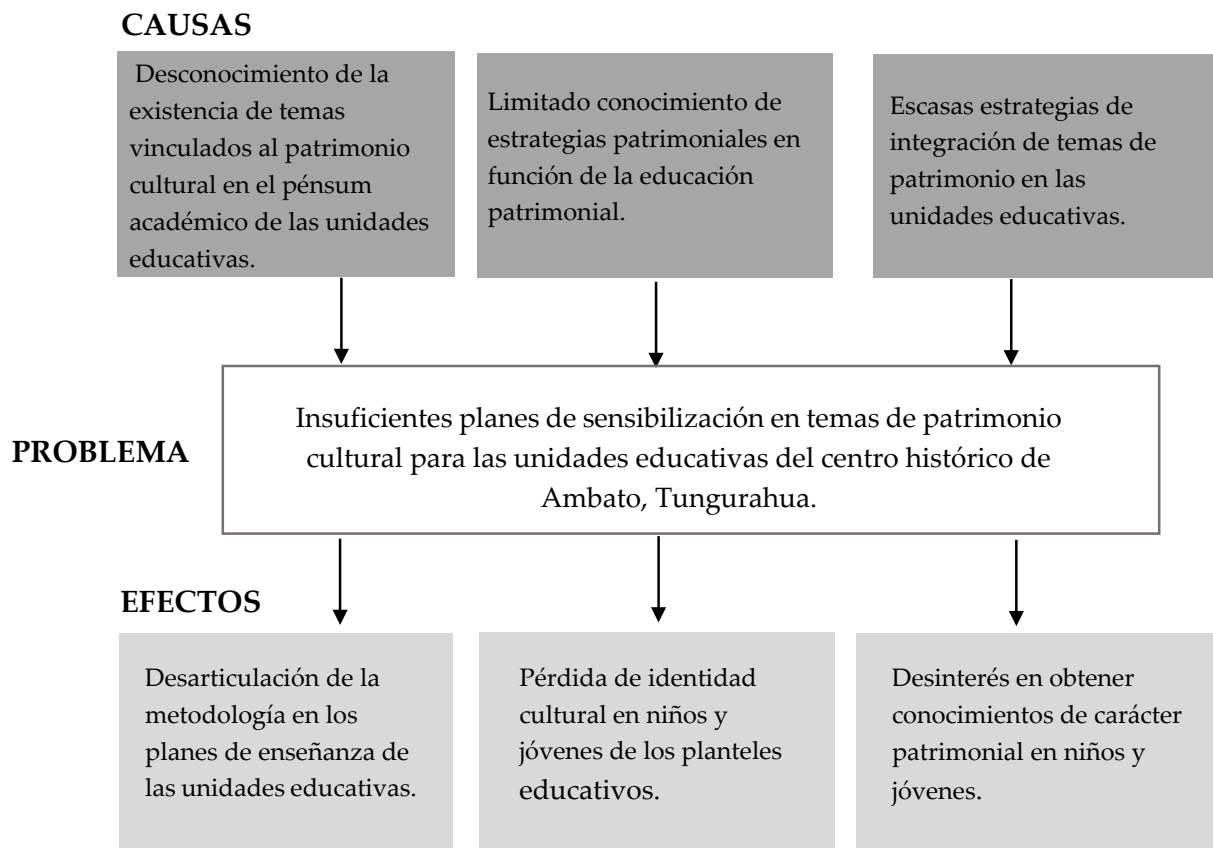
CAUSAS

Desconocimiento de la existencia de temas vinculados al patrimonio cultural en el pénsum académico de las unidades educativas.

Limitado conocimiento de estrategias patrimoniales en función de la educación patrimonial.

Escasas estrategias de integración de temas de patrimonio en las unidades educativas.

PROBLEMA

Insuficientes planes de sensibilización en temas de patrimonio cultural para las unidades educativas del centro histórico de Ambato, Tungurahua.

EFECTOS

Desarticulación de la metodología en los planes de enseñanza de las unidades educativas.

Pérdida de identidad cultural en niños y jóvenes de los planteles educativos.

Desinterés en obtener conocimientos de carácter patrimonial en niños y jóvenes.